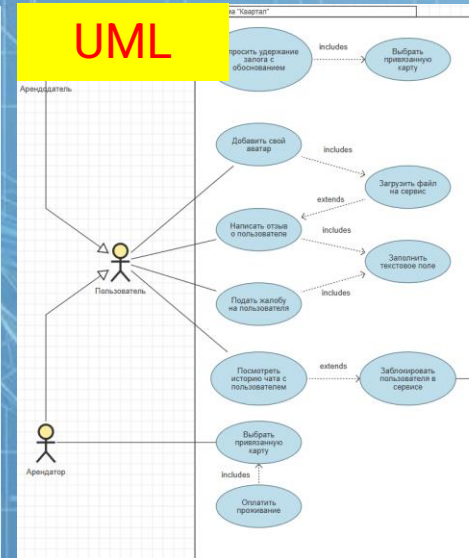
UML

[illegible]а "Квартал"

Арендодатель

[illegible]просить удержание залога с обоснованием

includes

Выбрать привязанную карту

Добавить свой аватар

includes

Загрузить файл на сервис

extends

Написать отзыв о пользователе

includes

Заполнить текстовое поле

Пользователь

Подать жалобу на пользователя

includes

Посмотреть историю чата с пользователем

extends

Заблокировать пользователя в сервисе

Арендатор

Выбрать привязанную карту

includes

Оплатить проживание